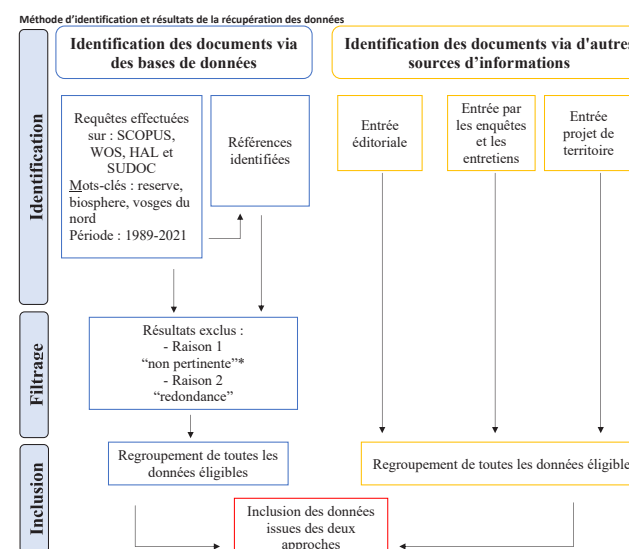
Méthode d'identification et résultats de la récupération des données

Identification

Filtrage

Inclusion

Identification des documents via des bases de données

Identification des documents via d'autres sources d'informations

Requêtes effectuées sur : SCOPUS, WOS, HAL et SUDOC
Mots-clés : reserve, biosphere, vosges du nord
Période : 1989-2021

Références identifiées

Entrée éditoriale

Entrée par les enquêtes et les entretiens

Entrée projet de territoire

Résultats exclus :
- Raison 1
"non pertinente"*
- Raison 2
"redondance"

Regroupement de toutes les données éligibles

Regroupement de toutes les données éligible

Inclusion des données issues des deux approches